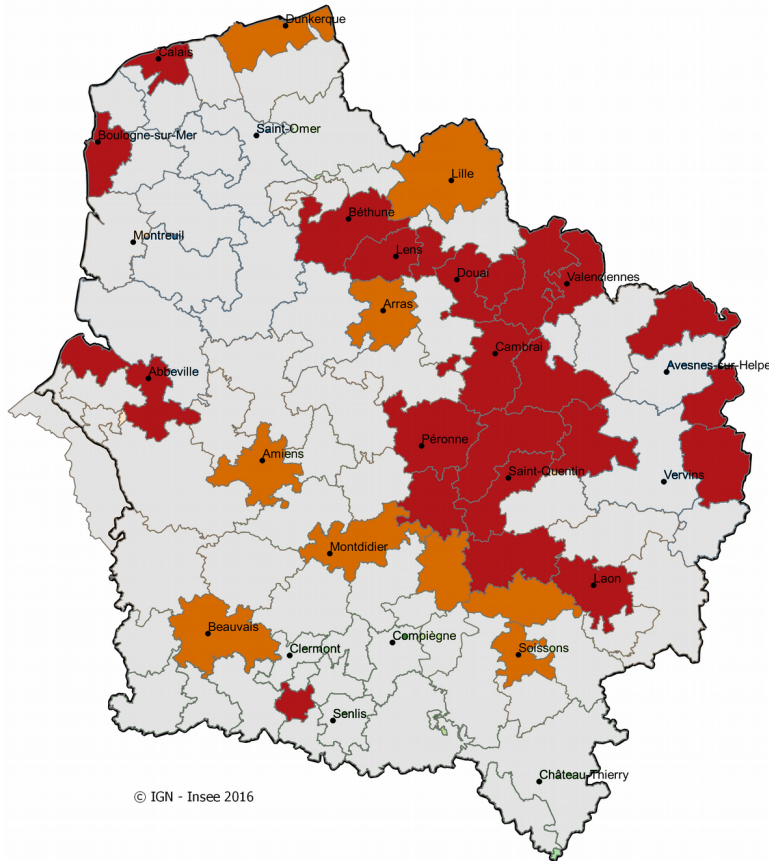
Dunkerque
Calais
Saint-Omer
Boulogne-sur-Mer
Lille
Béthune
Montreuil
Lens
Douai
Valenciennes
Arras
Cambrai
Avesnes-sur-Helpe
Abbeville
Péronne
Amiens
Saint-Quentin
Vervins
Montdidier
Laon
Beauvais
Compiègne
Clermont
Soissons
Senlis
Château-Thierry
© IGN - Insee 2016